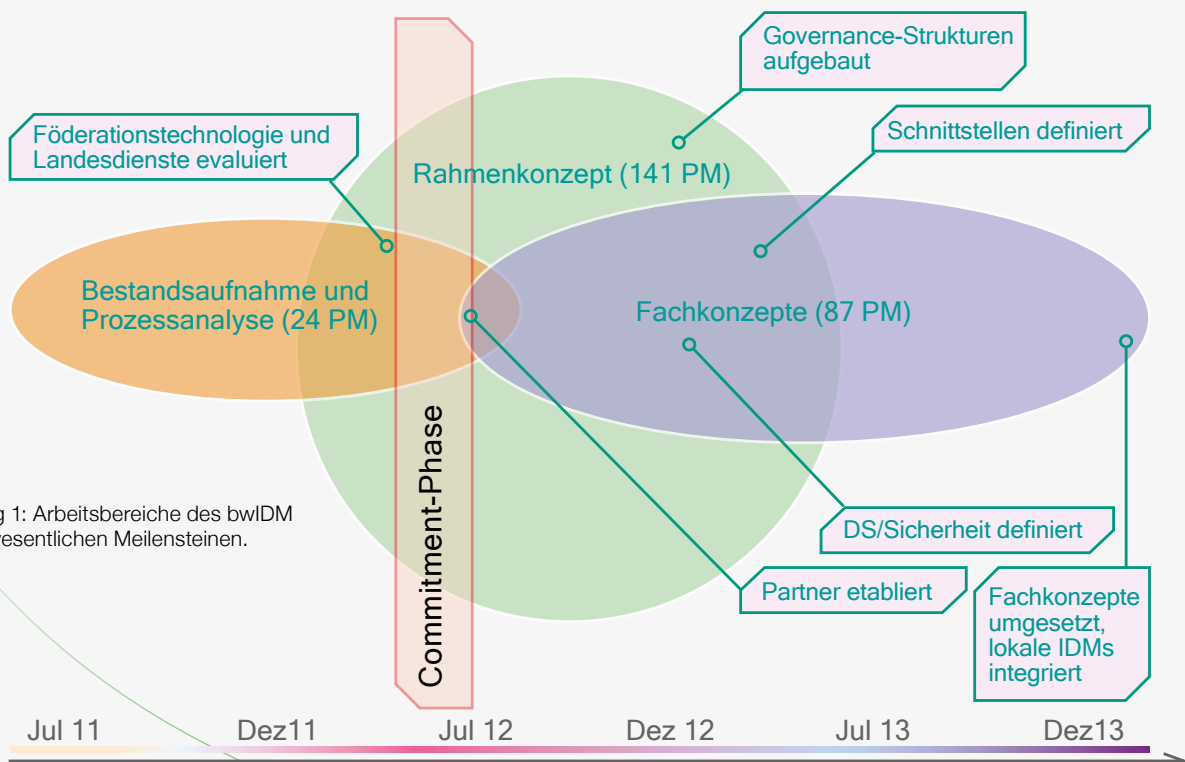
Governance-Strukturen aufgebaut

Föderationstechnologie und Landesdienste evaluiert

Schnittstellen definiert

Rahmenkonzept (141 PM)

Bestandsaufnahme und Prozessanalyse (24 PM)

Fachkonzepte (87 PM)

Commitment-Phase

g 1: Arbeitsbereiche des bwIDM esentlichen Meilensteinen.

DS/Sicherheit definiert

Partner etabliert

Fachkonzepte umgesetzt, lokale IDMs integriert

Jul 11 Dez11 Jul 12 Dez 12 Jul 13 Dez13